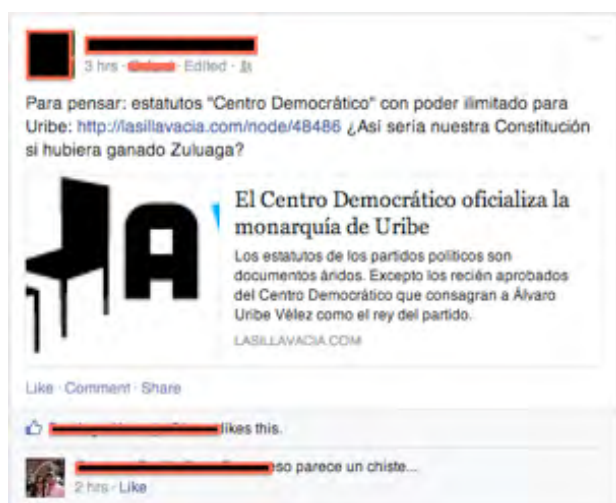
3 hrs · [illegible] · Edited ·

Para pensar: estatutos "Centro Democrático" con poder ilimitado para Uribe: http://lasillavacia.com/node/48486 ¿Así sería nuestra Constitución si hubiera ganado Zuluaga?

El Centro Democrático oficializa la monarquía de Uribe

Los estatutos de los partidos políticos son documentos áridos. Excepto los recién aprobados del Centro Democrático que consagran a Álvaro Uribe Vélez como el rey del partido.

LASILLAVACIA.COM

Like · Comment · Share

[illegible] likes this.

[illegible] so parece un chiste...
2 hrs · Like